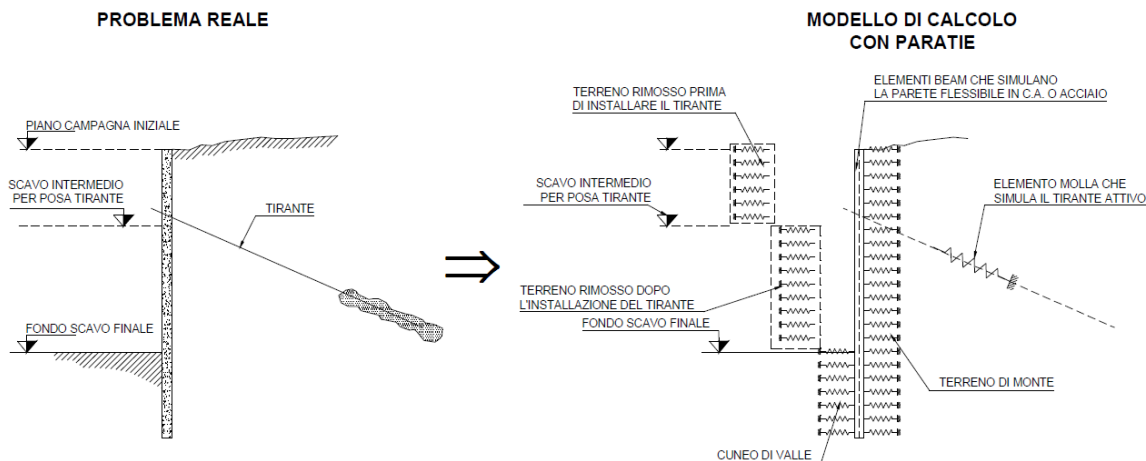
PROBLEMA REALE

PIANO CAMPAGNA INIZIALE

SCAVO INTERMEDIO PER POSA TIRANTE

TIRANTE

FONDO SCAVO FINALE

MODELLO DI CALCOLO CON PARATIE

TERRENO RIMOSSO PRIMA DI INSTALLARE IL TIRANTE

ELEMENTI BEAM CHE SIMULANO LA PARETE FLESSIBILE IN C.A. O ACCIAIO

SCAVO INTERMEDIO PER POSA TIRANTE

ELEMENTO MOLLA CHE SIMULA IL TIRANTE ATTIVO

TERRENO RIMOSSO DOPO L'INSTALLAZIONE DEL TIRANTE

FONDO SCAVO FINALE

TERRENO DI MONTE

CUNEO DI VALLE